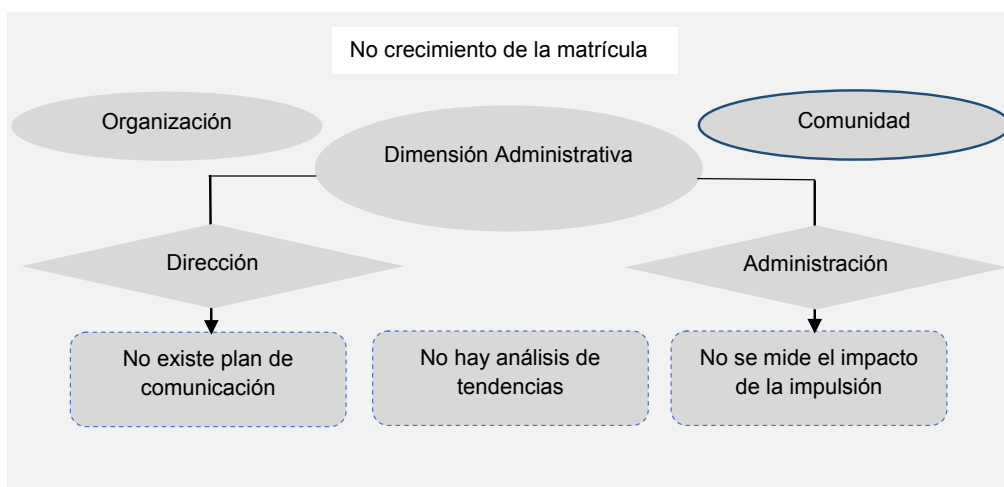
No crecimiento de la matrícula

Organización

Dimensión Administrativa

Comunidad

Dirección

Administración

No existe plan de comunicación

No hay análisis de tendencias

No se mide el impacto de la impulsión